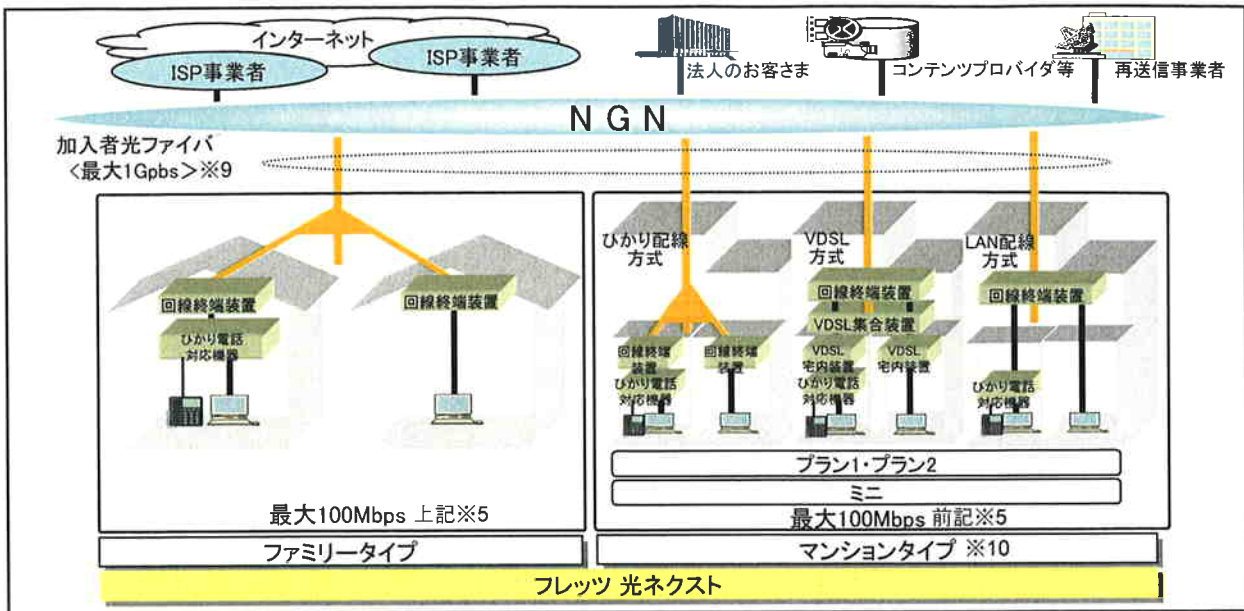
インターネット
ISP事業者
ISP事業者
法人のお客さま
コンテンツプロバイダ等
再送信事業者
NGN
加入者光ファイバ
<最大1Gpbs>※9

回線終端装置
ひかり電話対応機器
回線終端装置

ひかり配線方式
VDSL方式
LAN配線方式
回線終端装置
VDSL集合装置
回線終端装置
回線終端装置
ひかり電話対応機器
回線終端装置
VDSL宅内装置
ひかり電話対応機器
VDSL宅内装置
ひかり電話対応機器

最大100Mbps 上記※5
プラン1・プラン2
ミニ
最大100Mbps 前記※5
ファミリータイプ
マンションタイプ ※10
フレッツ 光ネクスト